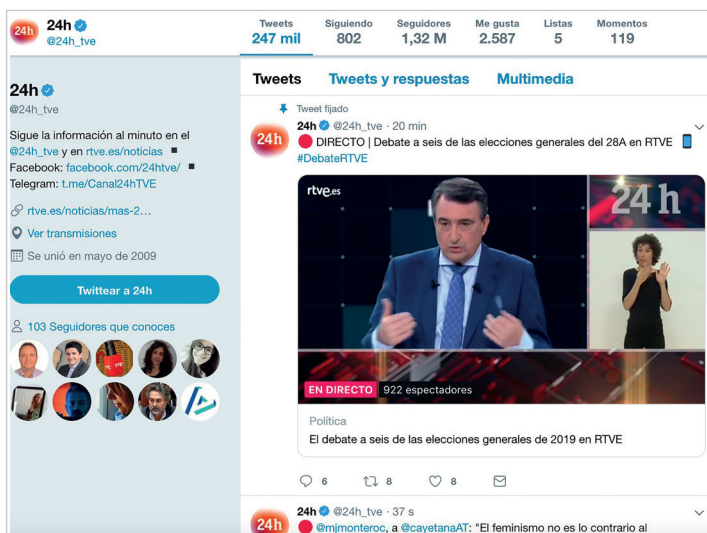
24h
@24h_tve

| Tweets | Siguiendo | Seguidores | Me gusta | Listas | Momentos |
|---|---|---|---|---|---|
| 247 mil | 802 | 1,32 M | 2.587 | 5 | 119 |

24h
@24h_tve

Sigue la información al minuto en el @24h_tve y en rtve.es/noticias
Facebook: facebook.com/24htve/
Telegram: t.me/Canal24hTVE

rtve.es/noticias/mas-2...
Ver transmisiones
Se unió en mayo de 2009

Twittear a 24h

103 Seguidores que conoces

Tweets    Tweets y respuestas    Multimedia

Tweet fijado
24h @24h_tve · 20 min
DIRECTO | Debate a seis de las elecciones generales del 28A en RTVE
#DebateRTVE

rtve.es
24h
EN DIRECTO 922 espectadores

Política
El debate a seis de las elecciones generales de 2019 en RTVE

6    8    8

24h @24h_tve · 37 s
@mjmonteroc, a @cayetanaAT: "El feminismo no es lo contrario al